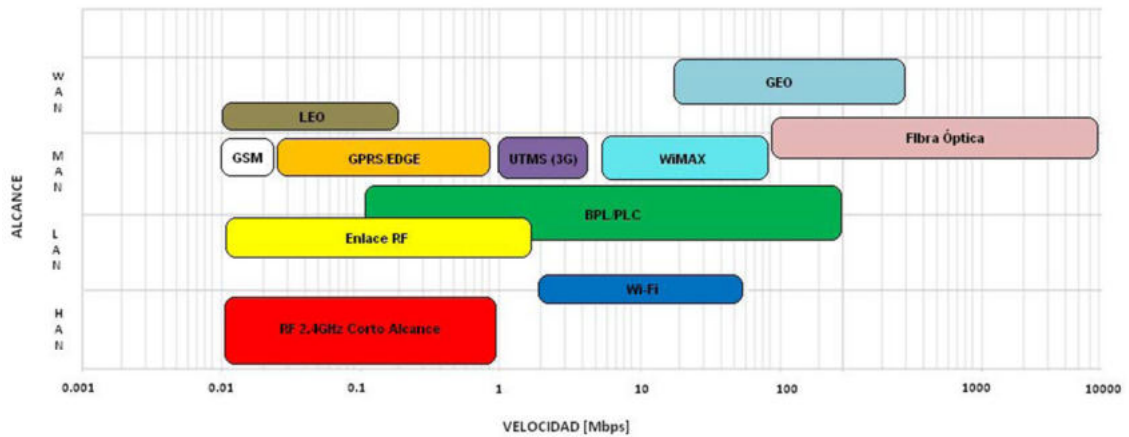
ALCANCE

W
A
N

M
A
N

L
A
N

H
A
N

GEO

LEO

Fibra Óptica

GSM

GPRS/EDGE

UTMS (3G)

WiMAX

BPL/PLC

Enlace RF

Wi-Fi

RF 2,4GHz Corto Alcance

0.001

0.01

0.1

1

10

100

1000

10000

VELOCIDAD [Mbps]